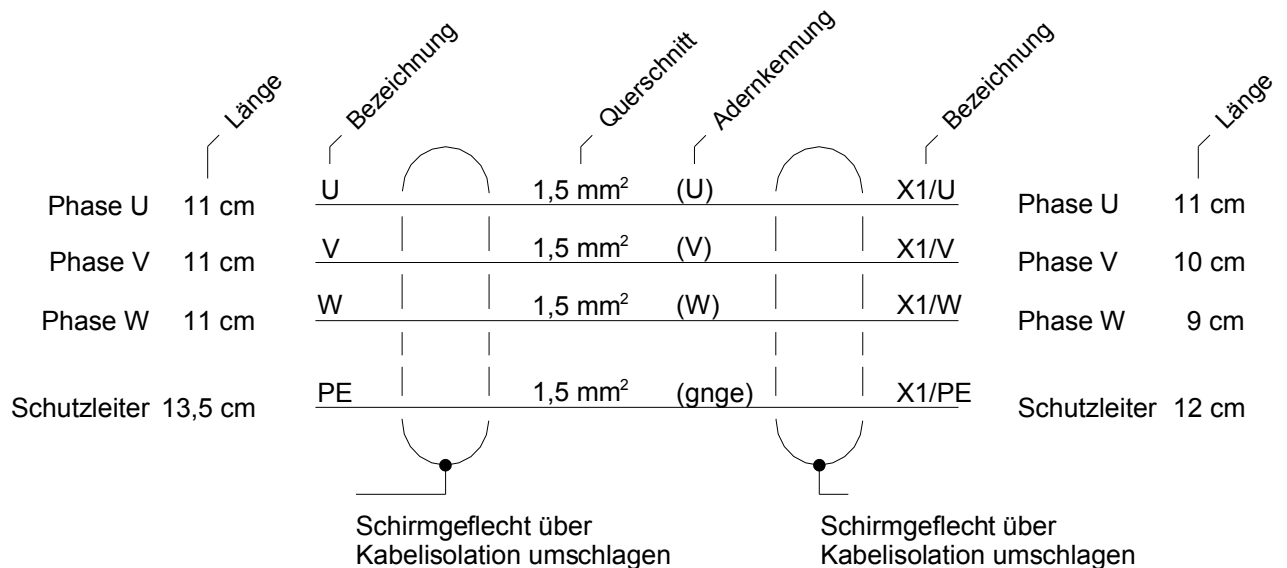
Länge
Bezeichnung
Querschnitt
Adernkennung
Bezeichnung
Länge

Phase U 11 cm U 1,5 mm$^2$ (U) X1/U Phase U 11 cm

Phase V 11 cm V 1,5 mm$^2$ (V) X1/V Phase V 10 cm

Phase W 11 cm W 1,5 mm$^2$ (W) X1/W Phase W 9 cm

Schutzleiter 13,5 cm PE 1,5 mm$^2$ (gnge) X1/PE Schutzleiter 12 cm

Schirmgeflecht über Kabelisolation umschlagen

Schirmgeflecht über Kabelisolation umschlagen